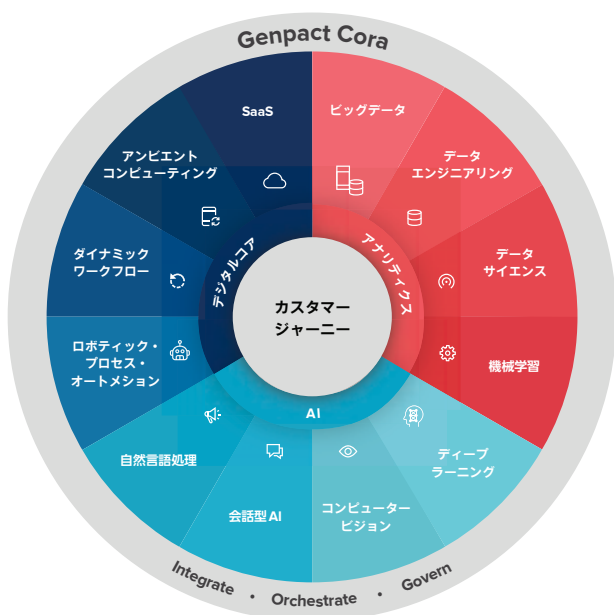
Genpact Cora

SaaS

ビッグデータ

アンビエント
コンピューティング

データ
エンジニアリング

ダイナミック
ワークフロー

デジタルコア

アナリティクス

データ
サイエンス

カスタマー
ジャーニー

ロボティック・
プロセス・
オートメーション

機械学習

AI

自然言語処理

ディープ
ラーニング

会話型AI

コンピューター
ビジョン

Integrate • Orchestrate • Govern